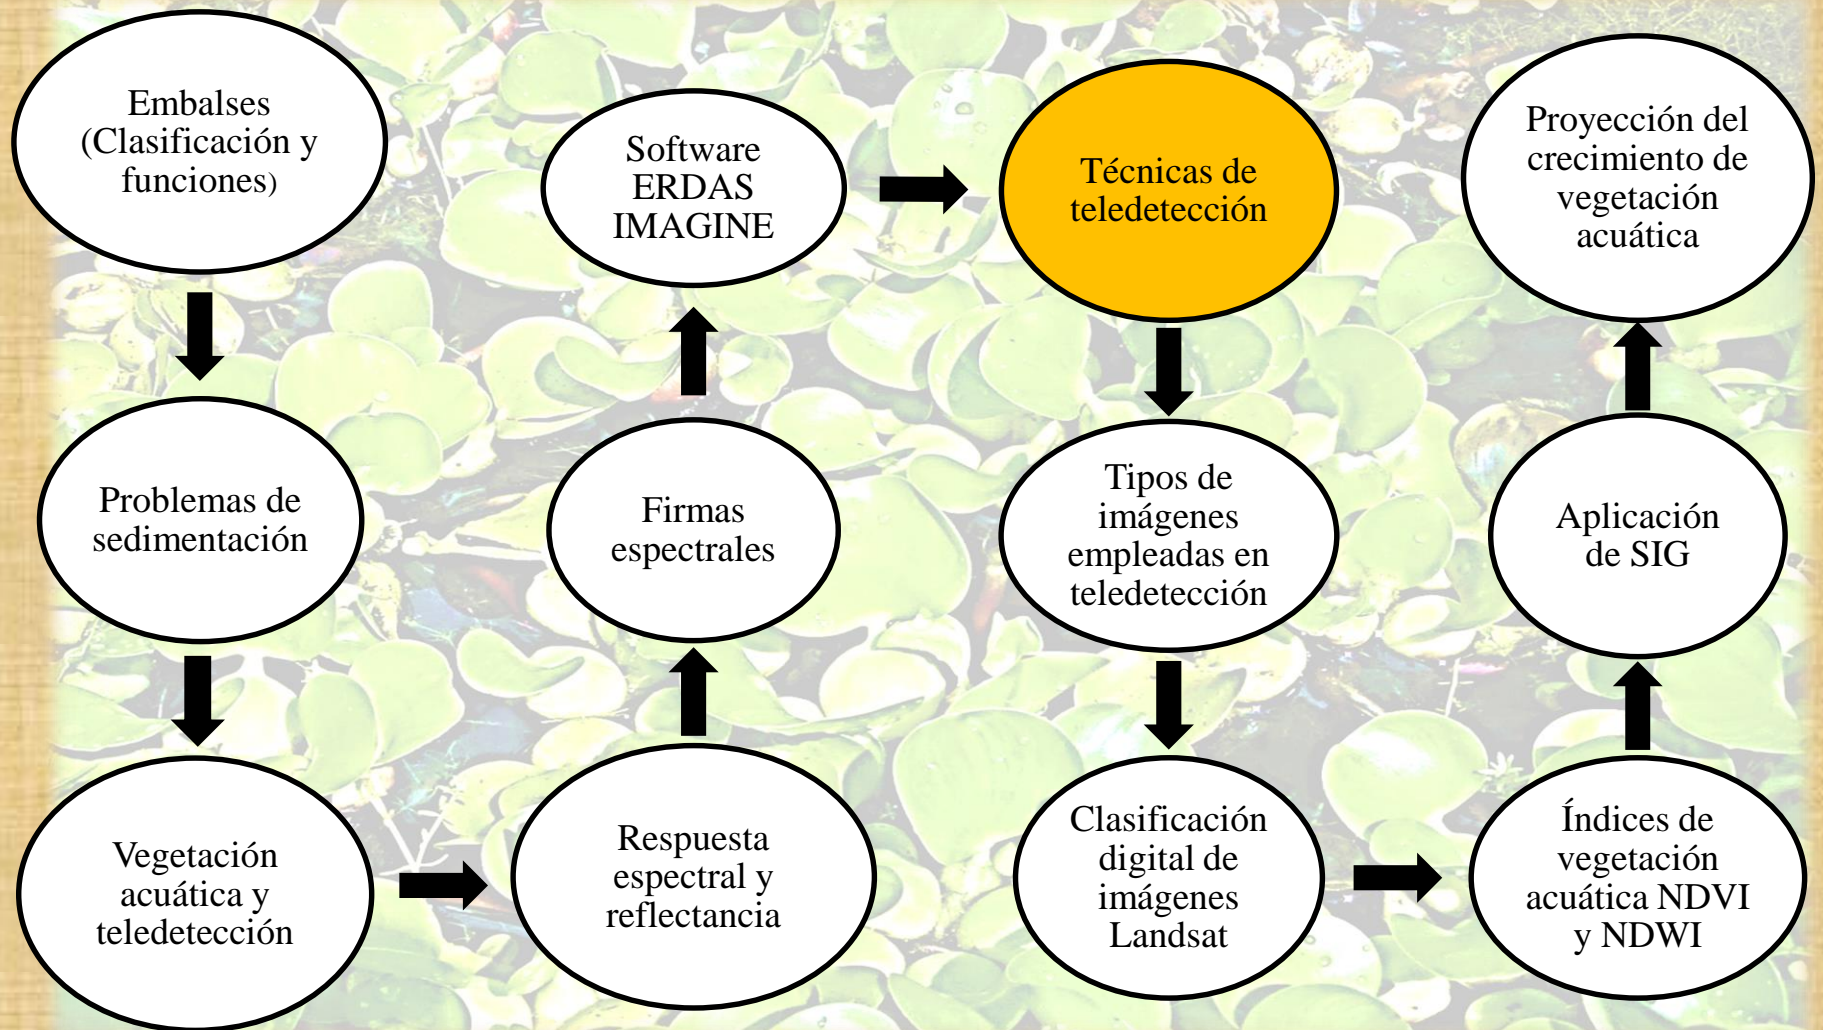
Embalses (Clasificación y funciones)

Problemas de sedimentación

Vegetación acuática y teledetección

Respuesta espectral y reflectancia

Firmas espectrales

Software ERDAS IMAGINE

Técnicas de teledetección

Tipos de imágenes empleadas en teledetección

Clasificación digital de imágenes Landsat

Índices de vegetación acuática NDVI y NDWI

Aplicación de SIG

Proyección del crecimiento de vegetación acuática